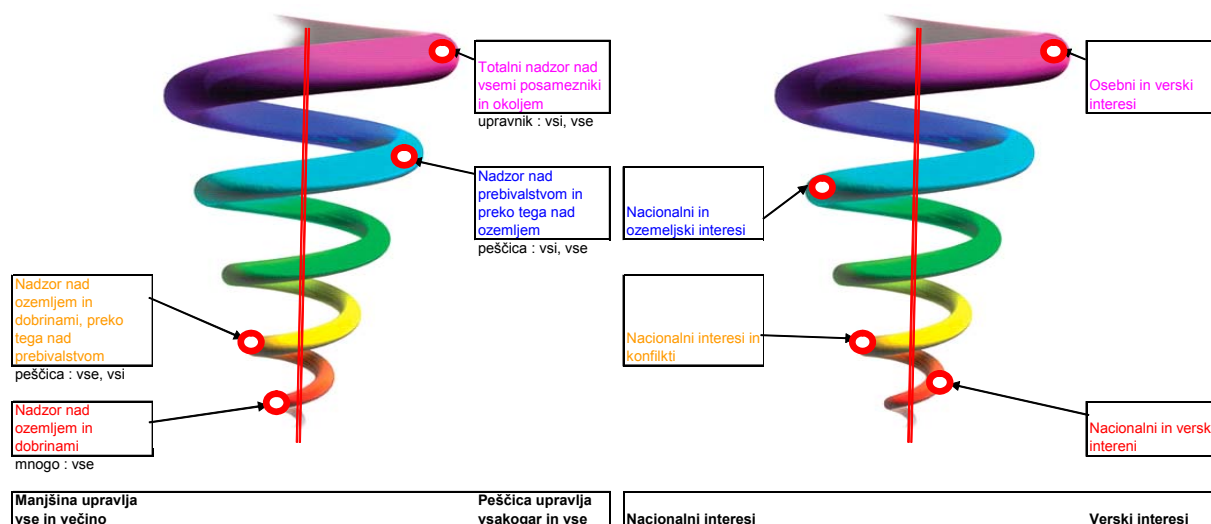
Totalni nadzor nad vsemi posamezniki in okoljem
upravnik : vsi, vse

Nadzor nad prebivalstvom in preko tega nad ozemljem
peščica : vsi, vse

Nadzor nad ozemljem in dobrinami, preko tega nad prebivalstvom
peščica : vse, vsi

Nadzor nad ozemljem in dobrinami
mnogo : vse

Osebni in verski interesi

Nacionalni in ozemeljski interesi

Nacionalni interesi in konfilkti

Nacionalni in versk intereni

Manjšina upravlja vse in večino

Peščica upravlja vsakogar in vse

Nacionalni interesi

Verski interesi